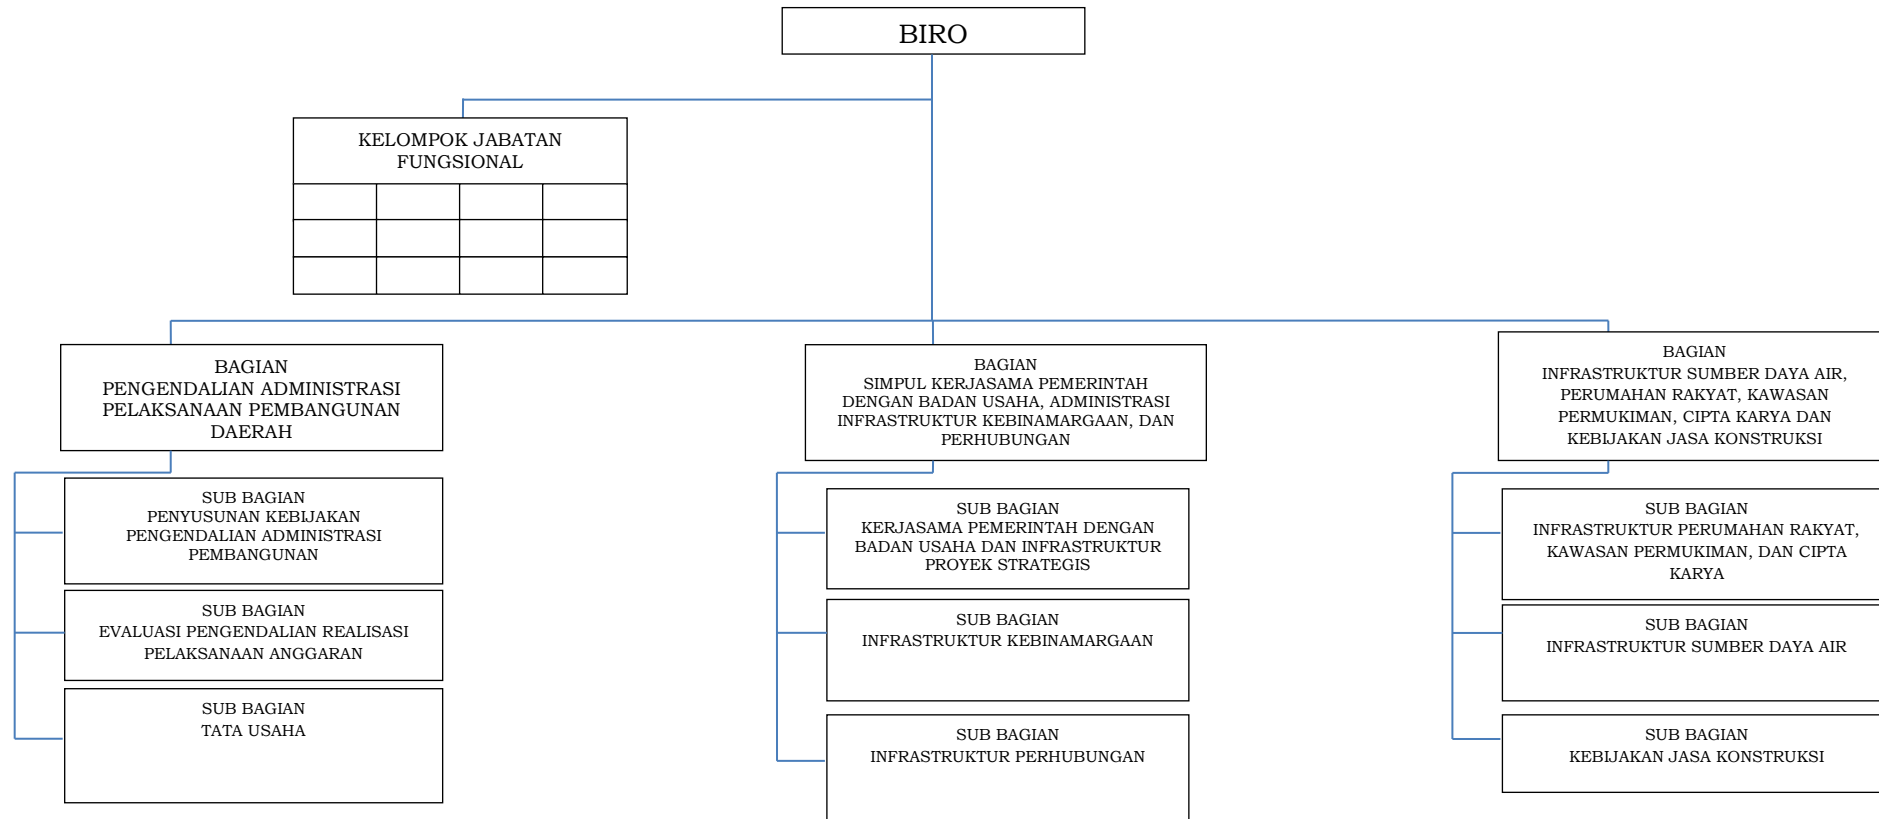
BIRO

KELOMPOK JABATAN FUNGSIONAL

BAGIAN
PENGENDALIAN ADMINISTRASI PELAKSANAAN PEMBANGUNAN DAERAH

SUB BAGIAN
PENYUSUNAN KEBIJAKAN PENGENDALIAN ADMINISTRASI PEMBANGUNAN

SUB BAGIAN
EVALUASI PENGENDALIAN REALISASI PELAKSANAAN ANGGARAN

SUB BAGIAN
TATA USAHA

BAGIAN
SIMPUL KERJASAMA PEMERINTAH DENGAN BADAN USAHA, ADMINISTRASI INFRASTRUKTUR KEBINAMARGAAN, DAN PERHUBUNGAN

SUB BAGIAN
KERJASAMA PEMERINTAH DENGAN BADAN USAHA DAN INFRASTRUKTUR PROYEK STRATEGIS

SUB BAGIAN
INFRASTRUKTUR KEBINAMARGAAN

SUB BAGIAN
INFRASTRUKTUR PERHUBUNGAN

BAGIAN
INFRASTRUKTUR SUMBER DAYA AIR, PERUMAHAN RAKYAT, KAWASAN PERMUKIMAN, CIPTA KARYA DAN KEBIJAKAN JASA KONSTRUKSI

SUB BAGIAN
INFRASTRUKTUR PERUMAHAN RAKYAT, KAWASAN PERMUKIMAN, DAN CIPTA KARYA

SUB BAGIAN
INFRASTRUKTUR SUMBER DAYA AIR

SUB BAGIAN
KEBIJAKAN JASA KONSTRUKSI